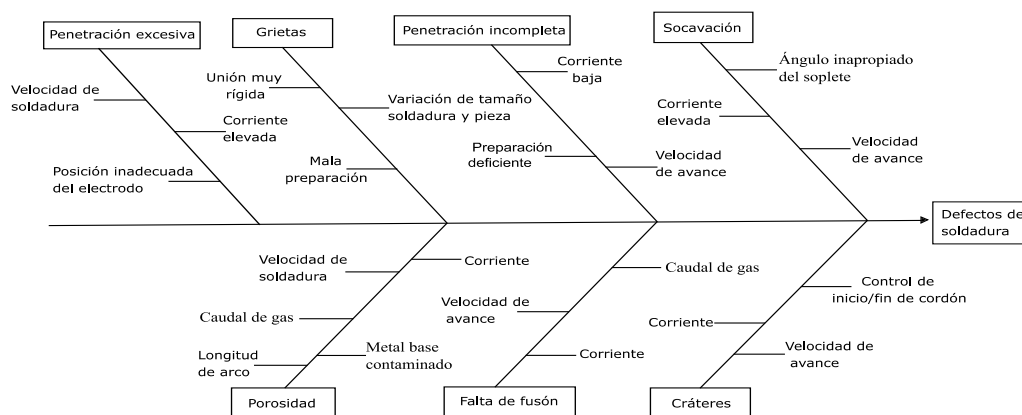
Penetración excesiva

Velocidad de soldadura

Corriente elevada

Posición inadecuada del electrodo

Grietas

Unión muy rígida

Variación de tamaño soldadura y pieza

Mala preparación

Penetración incompleta

Corriente baja

Preparación deficiente

Velocidad de avance

Socavación

Ángulo inapropiado del soplete

Corriente elevada

Velocidad de avance

Defectos de soldadura

Velocidad de soldadura

Corriente

Caudal de gas

Longitud de arco

Metal base contaminado

Porosidad

Caudal de gas

Velocidad de avance

Corriente

Falta de fusón

Control de inicio/fin de cordón

Corriente

Velocidad de avance

Cráteres